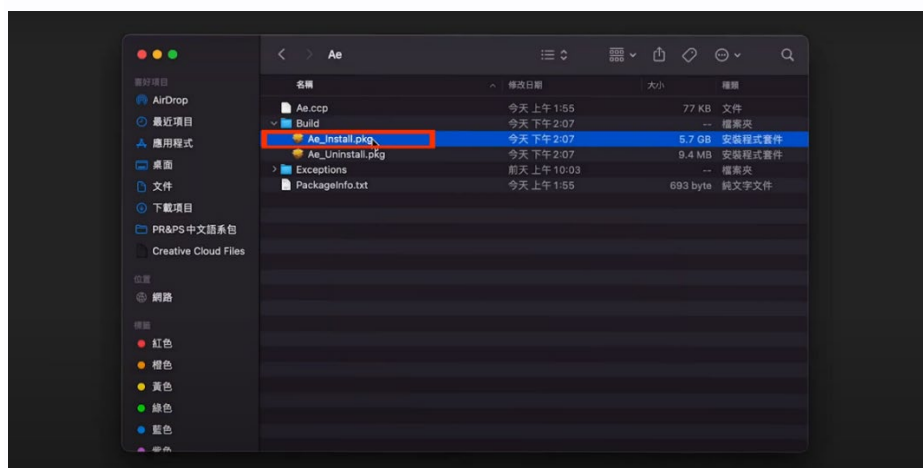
Ae

喜好項目
AirDrop
最近項目
應用程式
桌面
文件
下載項目
PR&PS中文語系包
Creative Cloud Files

位置
網路

標籤
紅色
橙色
黃色
綠色
藍色
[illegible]

| 名稱 | 修改日期 | 大小 | 種類 |
|---|---|---|---|
| Ae.ccp | 今天 上午 1:55 | 77 KB | 文件 |
| Build | 今天 下午 2:07 | -- | 檔案夾 |
| Ae_Install.pkg | 今天 下午 2:07 | 5.7 GB | 安裝程式套件 |
| Ae_Uninstall.pkg | 今天 下午 2:07 | 9.4 MB | 安裝程式套件 |
| Exceptions | 前天 上午 10:03 | -- | 檔案夾 |
| PackageInfo.txt | 今天 上午 1:55 | 693 byte | 純文字文件 |